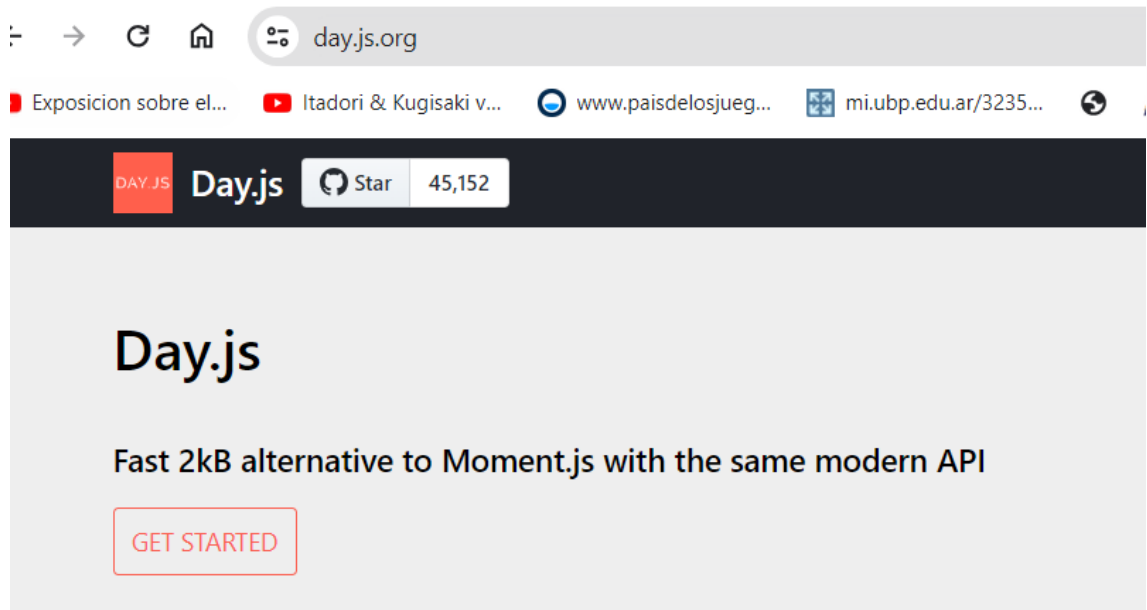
day.js.org

Exposicion sobre el... Itadori & Kugisaki v... www.paisdelosjueg... mi.ubp.edu.ar/3235...

DAY.JS Day.js Star 45,152

Day.js

Fast 2kB alternative to Moment.js with the same modern API

GET STARTED